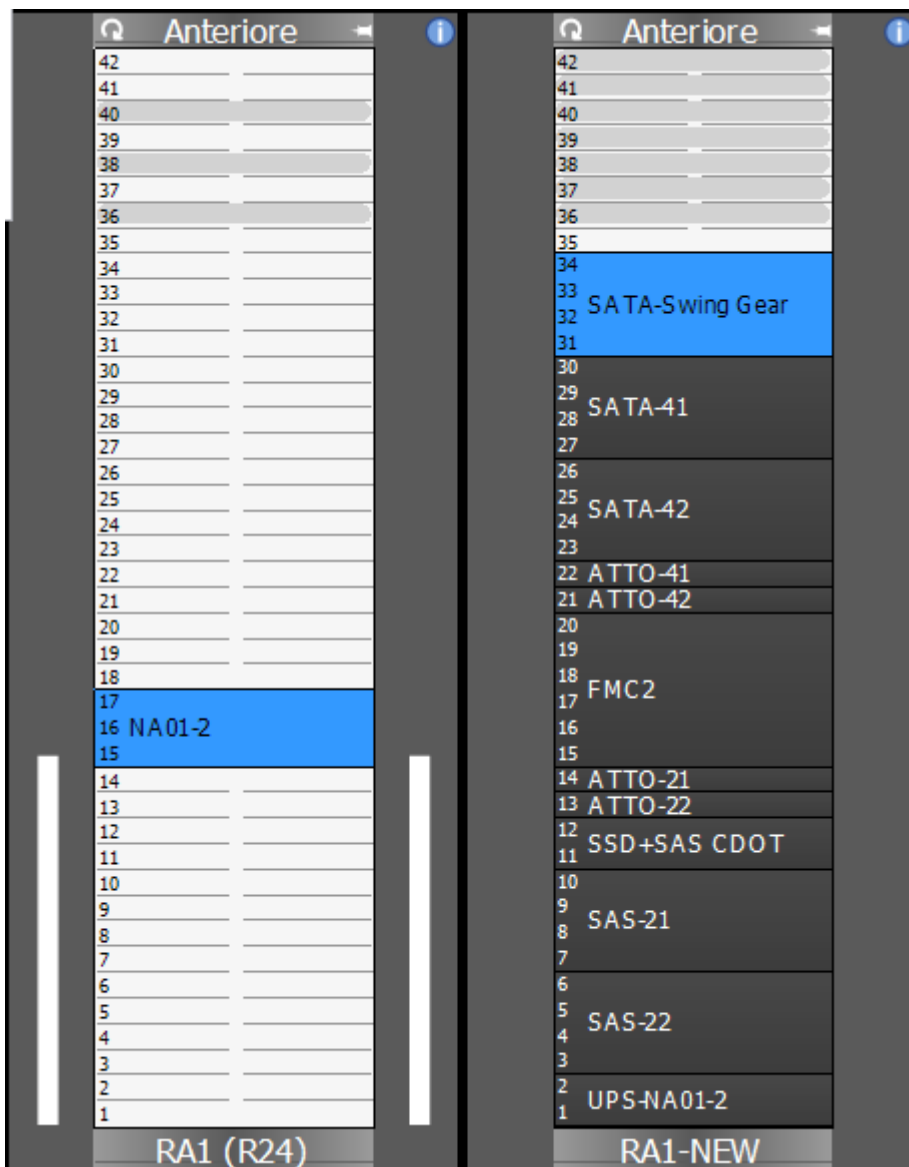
Anteriore

42
41
40
39
38
37
36
35
34
33
32
31
30
29
28
27
26
25
24
23
22
21
20
19
18
17
16 NA01-2
15
14
13
12
11
10
9
8
7
6
5
4
3
2
1

RA1 (R24)

Anteriore

42
41
40
39
38
37
36
35
34
33
32 SATA-Swing Gear
31
30
29
28 SATA-41
27
26
25
24 SATA-42
23
22 ATTO-41
21 ATTO-42
20
19
18
17 FMC2
16
15
14 ATTO-21
13 ATTO-22
12
11 SSD+SAS CDOT
10
9
8 SAS-21
7
6
5
4 SAS-22
3
2
1 UPS-NA01-2

RA1-NEW